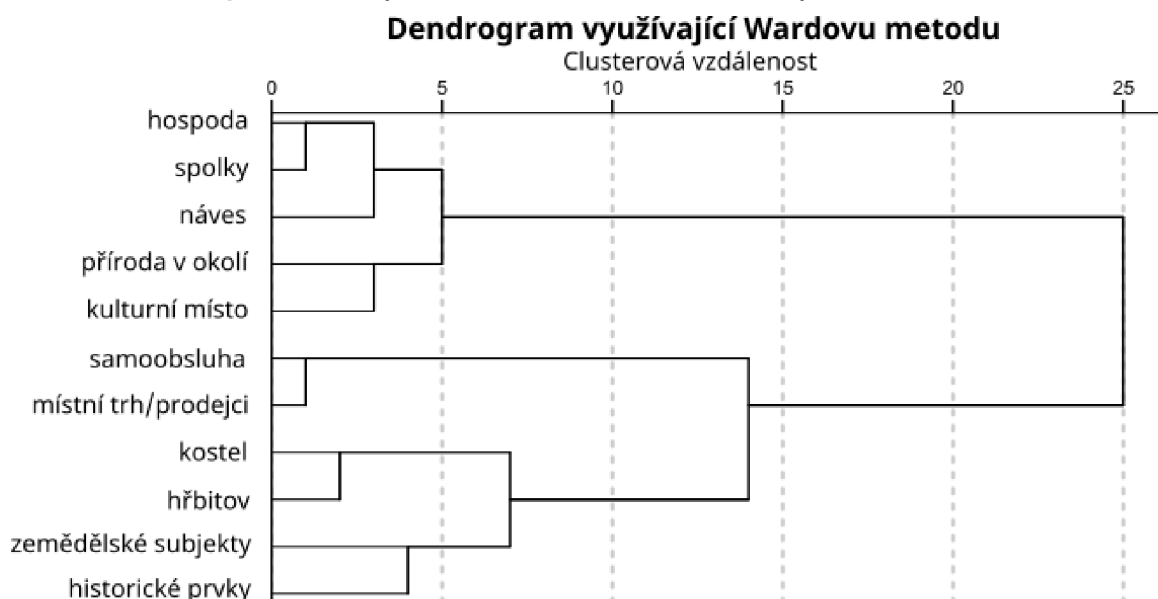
Dendrogram využívající Wardovu metodu
Clusterová vzdálenost

0
5
10
15
20
25

hospoda
spolky
náves
příroda v okolí
kulturní místo
samoobsluha
místní trh/prodejci
kostel
hřbitov
zemědělské subjekty
historické prvky